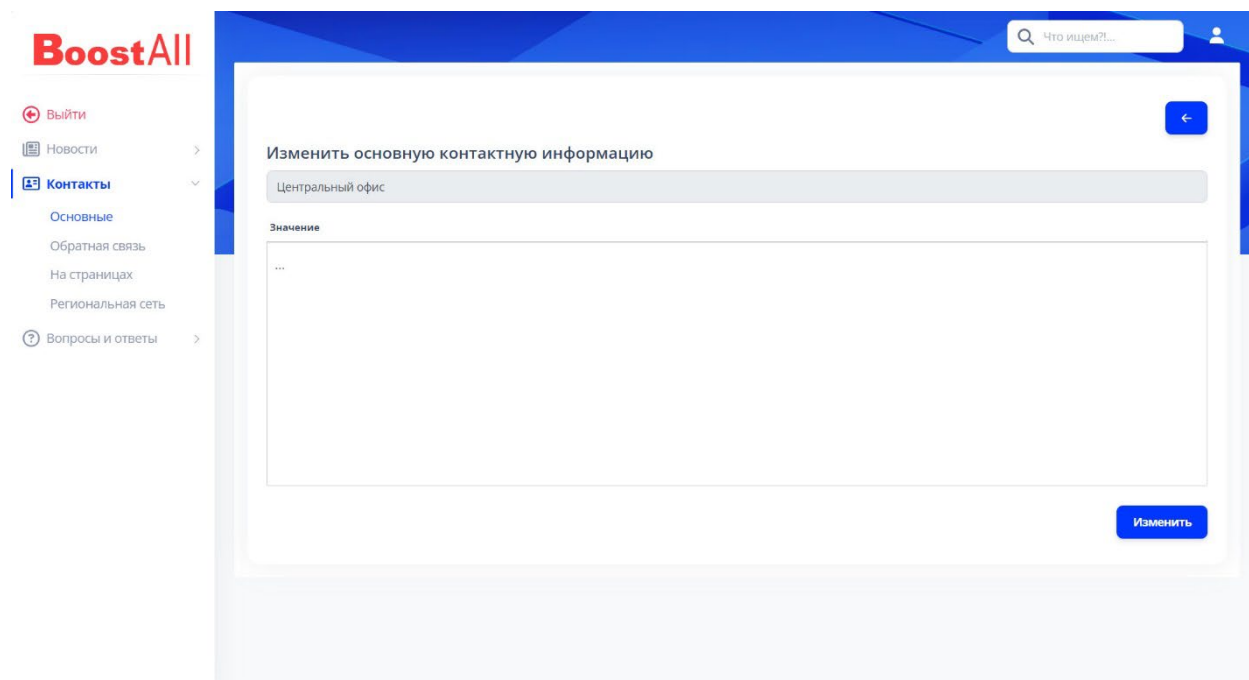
BoostAll

Выйти
Новости
Контакты
Основные
Обратная связь
На страницах
Региональная сеть
Вопросы и ответы

Что ищем?!...

←

Изменить основную контактную информацию

Центральный офис

Значение

...

Изменить